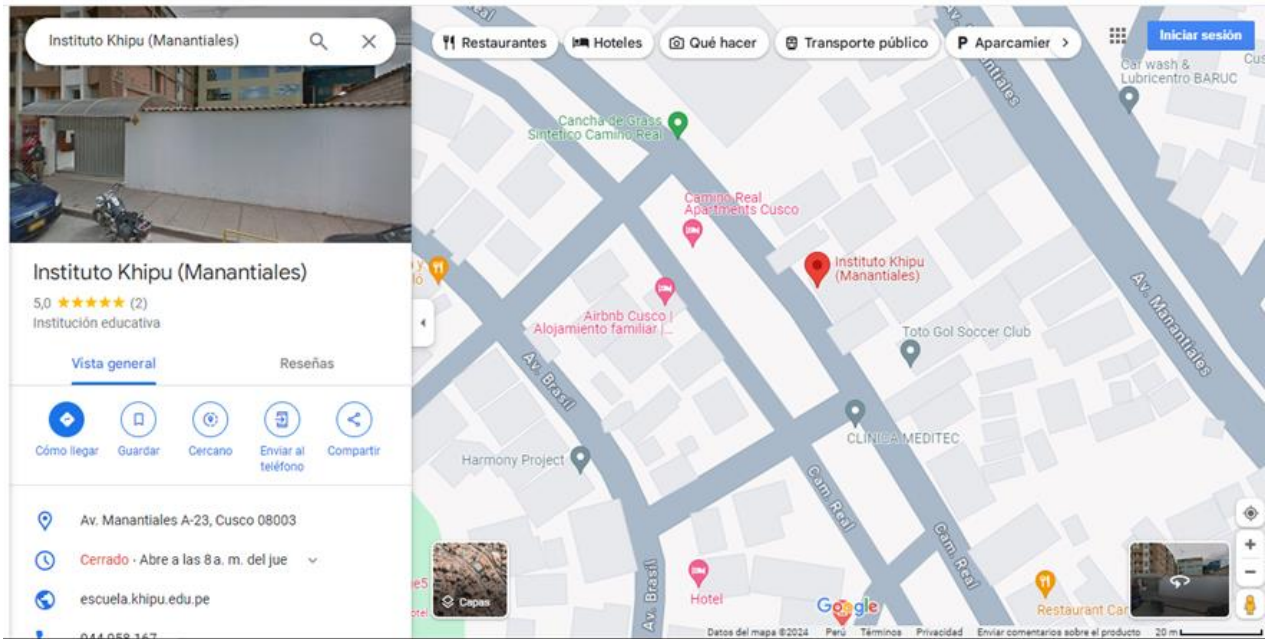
Instituto Khipu (Manantiales)

Instituto Khipu (Manantiales)
5,0 ★★★★★ (2)
Institución educativa

Vista general
Reseñas

Cómo llegar
Guardar
Cercano
Enviar al teléfono
Compartir

Av. Manantiales A-23, Cusco 08003
Cerrado · Abre a las 8 a. m. del jue
escuela.khipu.edu.pe
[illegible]

Restaurantes
Hoteles
Qué hacer
Transporte público
Aparcamien
Iniciar sesión

Car wash & Lubricentro BARUC
Cus
Av. Manantiales
Cancha de Grass Sintético Camino Real
Camino Real Apartments Cusco
Instituto Khipu (Manantiales)
Airbnb Cusco | Alojamiento familiar |...
Toto Gol Soccer Club
Av. Manantiales
Av. Brasil
CLINICA MEDITEC
Harmony Project
Cam. Real
Cam. Real
Av. Brasil
Hotel
Restaurant Car
Capas
Google
Datos del mapa ©2024
Perú
Términos
Privacidad
Enviar comentarios sobre el producto
20 m